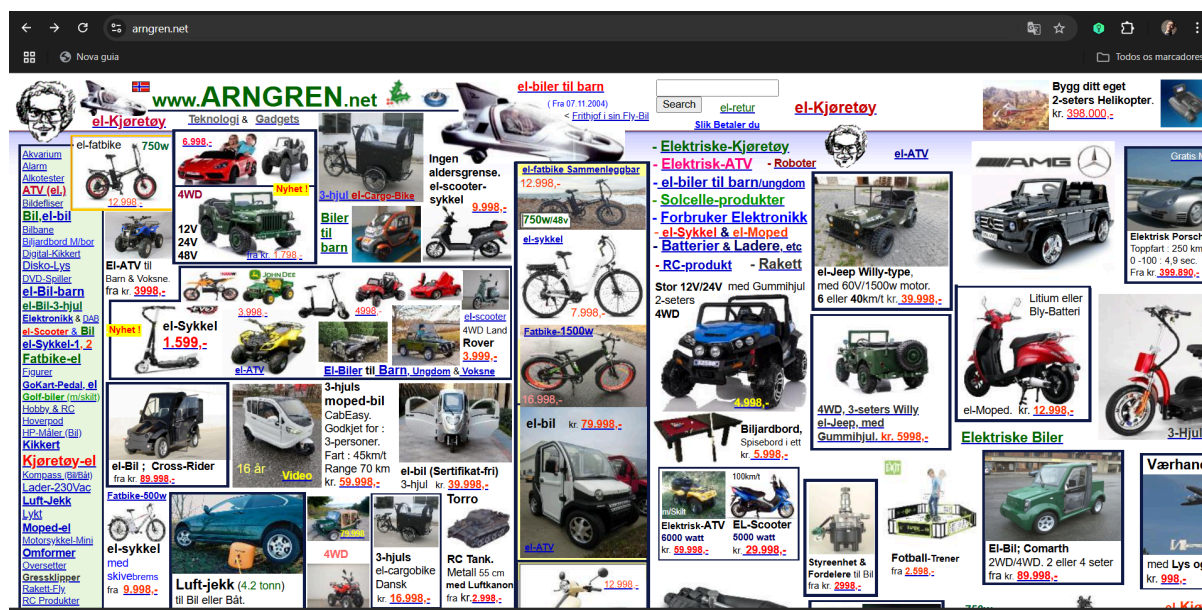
arngren.net

Nova guia

Todos os marcadores

www.ARNGREN.net

el-Kjøretøy

Teknologi & Gadgets

el-biler til barn

( Fra 07.11.2004)

< Frithjof i sin Fly-Bil

Search

el-retur

Slik Betaler du

el-Kjøretøy

Bygg ditt eget 2-seters Helikopter. kr. 398.000,-

Akvarium
Alarm
Alkotester
ATV (el.)
Bildefliser
Bil,el-bil
Bilbane
Biljardbord M/bor
Digital-Kikkert
Disko-Lys
DVD-Spiller
el-Bil-barn
el-Bil-3-hjul
Elektronikk & DAB
el-Scooter & Bil
el-Sykkel-1, 2
Fatbike-el
Figurer
GoKart-Pedal, el
Golf-biler (m/skilt)
Hobby & RC
Hoverpod
HP-Måler (Bil)
Kikkert
Kjøretøy-el
Kompass (Bil/Båt)
Lader-230Vac
Luft-Jekk
Lykt
Moped-el
Motorsykkel-Mini
Omformer
Oversetter
Gressklipper
Rakett-Fly
RC Produkter

el-fatbike 750w
12.998,-

6.998,-
Nyhet !
4WD
12V 24V 48V
fra kr. 1.798,-

3-hjul el-Cargo-Bike

Biler til barn

Ingen aldersgrense. el-scooter-sykkel
9.998,-

el-ATV til Barn & Voksne fra kr. 3998,-

Nyhet !
el-Sykkel
1.599,-

3.998,-
4998,-
el-ATV
el-scooter
4WD Land Rover
3.999,-

El-Biler til Barn, Ungdom & Voksne

el-Bil ; Cross-Rider
fra kr. 89.998,-

16 år
Video

3-hjuls moped-bil
CabEasy. Godkjet for : 3-personer. Fart : 45km/t Range 70 km kr. 59.998,-

el-bil (Sertifikat-fri) 3-hjul kr. 39.998,-

Fatbike-500w
el-sykkel med skivebrems
fra kr. 9.998,-

Luft-jekk (4.2 tonn) til Bil eller Båt.

4WD

3-hjuls el-cargobike Dansk kr. 16.998,-

Torro
RC Tank. Metall 55 cm med Luftkanon fra kr.2.998,-

el-fatbike Sammenleggbar
12.998,-
750w/48v
el-sykkel
7.998,-
Fatbike-1500w
16.998,-
el-bil kr. 79.998,-
el-ATV

12.998

- Elektriske-Kjøretøy
- Elektrisk-ATV - Roboter
- el-biler til barn/ungdom
- Solcelle-produkter
- Forbruker Elektronikk
- el-Sykkel & el-Moped
- Batterier & Ladere, etc
- RC-produkt - Rakett

Stor 12V/24V med Gummihjul 2-seters 4WD
4.998,-

Biljardbord, Spisebord i ett kr. 5.998,-

Elektrisk-ATV 6000 watt kr. 59.998,-

100km/t
EL-Scooter 5000 watt kr. 29.998,-

el-ATV

el-Jeep Willy-type, med 60V/1500w motor. 6 eller 40km/t kr. 39.998,-

4WD, 3-seters Willy el-Jeep, med Gummihjul. kr. 5998,-

Styreenhet & Fordelere til Bil fra kr. 2998,-

Fotball-Trener fra kr. 2.598,-

Litium eller Bly-Batteri
el-Moped. kr. 12.998,-

Elektriske Biler

El-Bil; Comarth 2WD/4WD. 2 eller 4 seter fra kr. 89.998,-

Gratis M
Elektrisk Porsch
Toppfart : 250 km
0 -100 : 4,9 sec.
Fra kr. 399.890,-

3-Hjul

Værhan
med Lys o
kr. 998,-